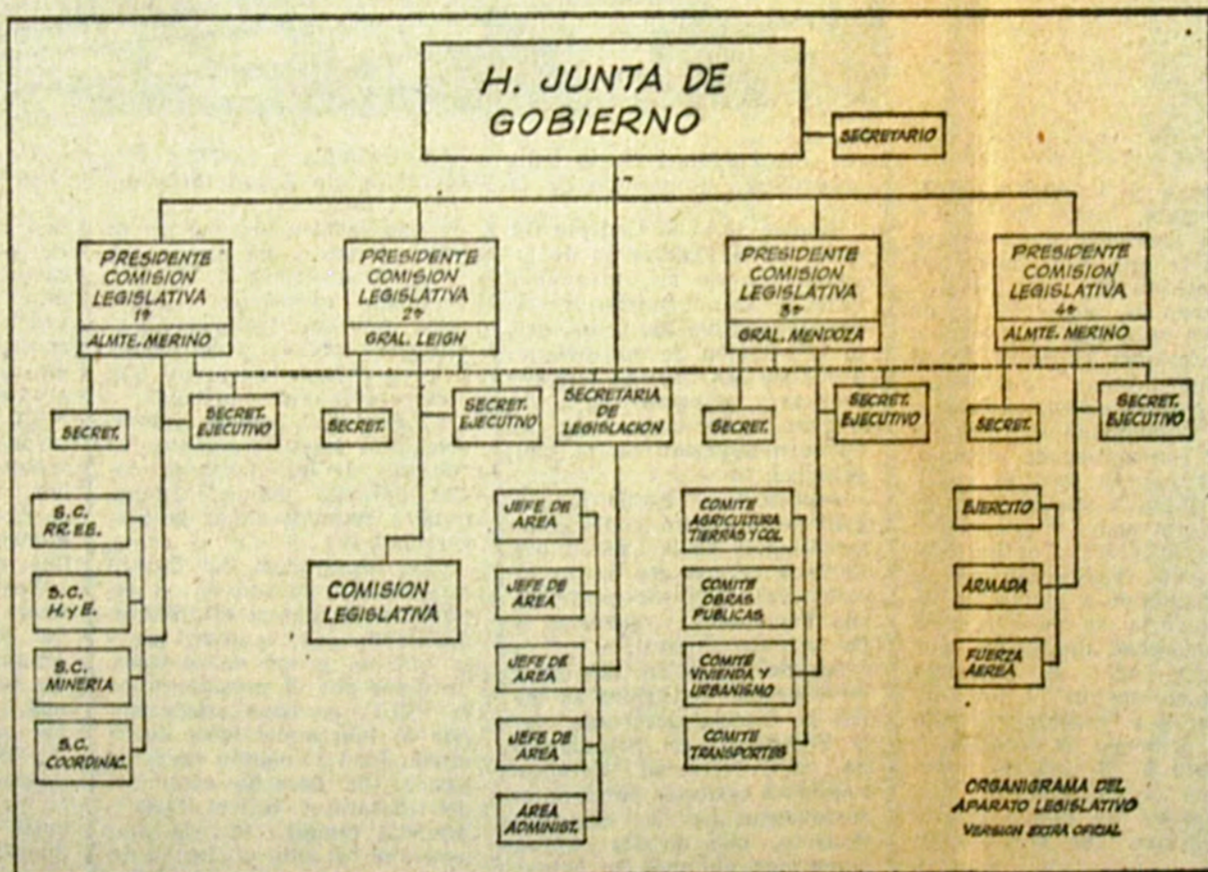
H. JUNTA DE GOBIERNO

SECRETARIO

PRESIDENTE COMISION LEGISLATIVA 1ª
ALMTE. MERINO

PRESIDENTE COMISION LEGISLATIVA 2ª
GRAL. LEIGH

PRESIDENTE COMISION LEGISLATIVA 3ª
GRAL. MENDOZA

PRESIDENTE COMISION LEGISLATIVA 4ª
ALMTE. MERINO

SECRET.

SECRET. EJECUTIVO

SECRET.

SECRET. EJECUTIVO

SECRETARIA DE LEGISLACION

SECRET.

SECRET. EJECUTIVO

SECRET.

SECRET. EJECUTIVO

S.C. RR.EE.

S.C. H. y E.

S.C. MINERIA

S.C. COORDINAC.

COMISION LEGISLATIVA

JEFE DE AREA

JEFE DE AREA

JEFE DE AREA

JEFE DE AREA

AREA ADMINIST.

COMITE AGRICULTURA TIERRAS Y COL.

COMITE OBRAS PUBLICAS

COMITE VIVIENDA Y URBANISMO

COMITE TRANSPORTES

EJERCITO

ARMADA

FUERZA AEREA

ORGANIGRAMA DEL APARATO LEGISLATIVO
VERSION EXTRA OFICIAL